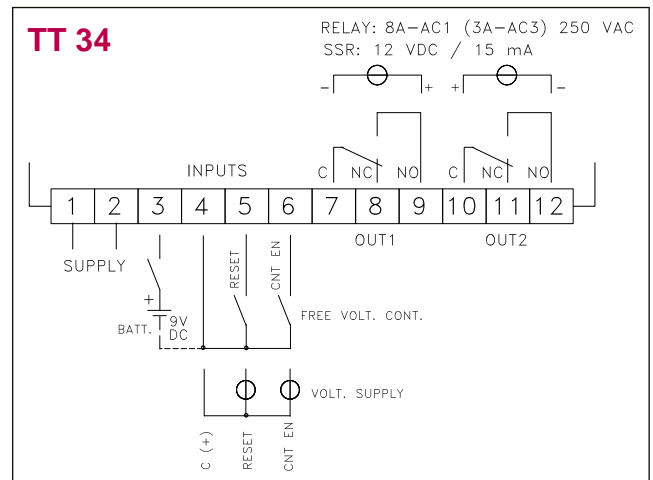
TT 34

RELAY: 8A–AC1 (3A–AC3) 250 VAC
SSR: 12 VDC / 15 mA

– +
+ –

INPUTS

C NC NO
C NC NO

| 1 | 2 | 3 | 4 | 5 | 6 | 7 | 8 | 9 | 10 | 11 | 12 |
|---|---|---|---|---|---|---|---|---|---|---|---|

OUT1
OUT2

SUPPLY

RESET
CNT EN

+
BATT.
9V
DC

FREE VOLT. CONT.

VOLT. SUPPLY

C (+)
RESET
CNT EN